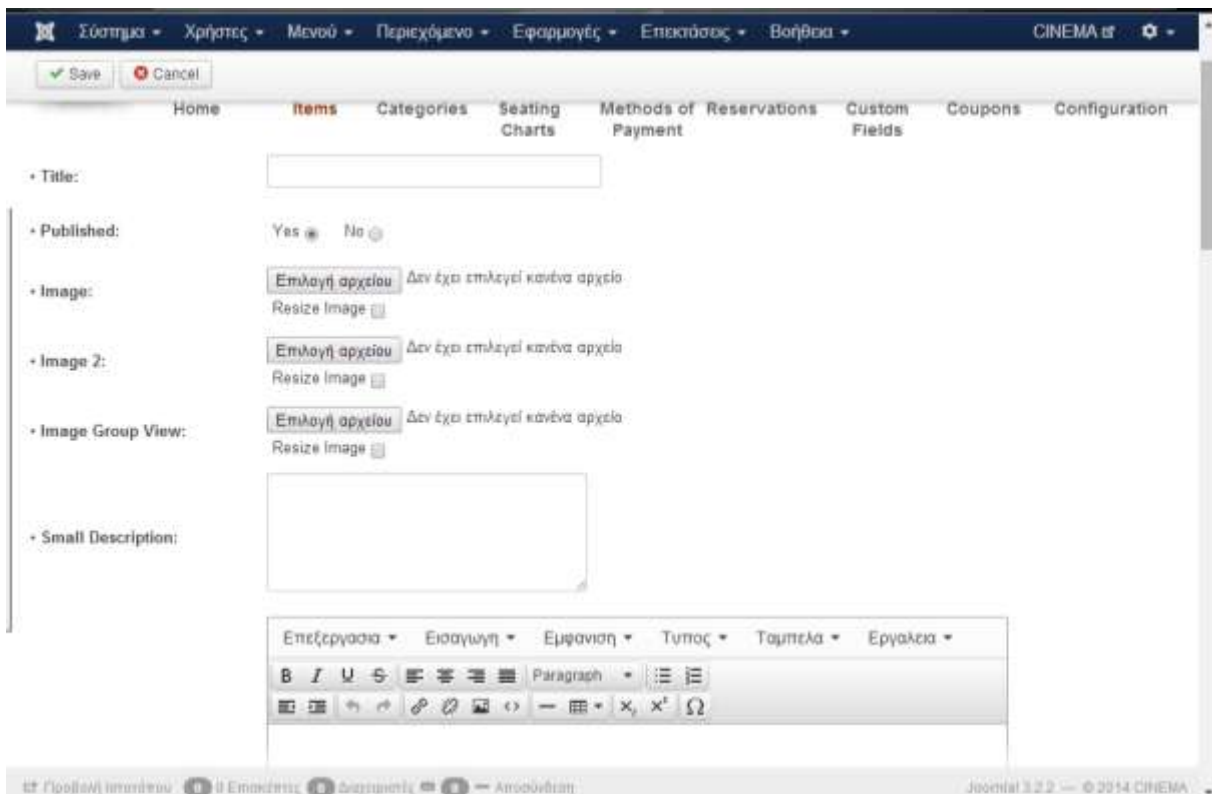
Σύστημα ▾ Χρήστες ▾ Μενού ▾ Περιεχόμενο ▾ Εφαρμογές ▾ Επεκτάσεις ▾ Βοήθεια ▾ CINEMA

Save Cancel

Home Items Categories Seating Charts Methods of Payment Reservations Custom Fields Coupons Configuration

• Title:

• Published: Yes No

• Image: Επιλογή αρχείου Δεν έχει επιλεγεί κανένα αρχείο
Resize Image

• Image 2: Επιλογή αρχείου Δεν έχει επιλεγεί κανένα αρχείο
Resize Image

• Image Group View: Επιλογή αρχείου Δεν έχει επιλεγεί κανένα αρχείο
Resize Image

• Small Description:

Επεξεργασια ▾ Εισαγωγη ▾ Εμφανιση ▾ Τυπος ▾ Ταμπελα ▾ Εργαλεια ▾

B I U S Paragraph

Προβολή ιστοτόπου 0 Επισκέπτες 0 Διαχειριστές 0 — Αποσύνδεση Joomla! 3.2.2 — © 2014 CINEMA